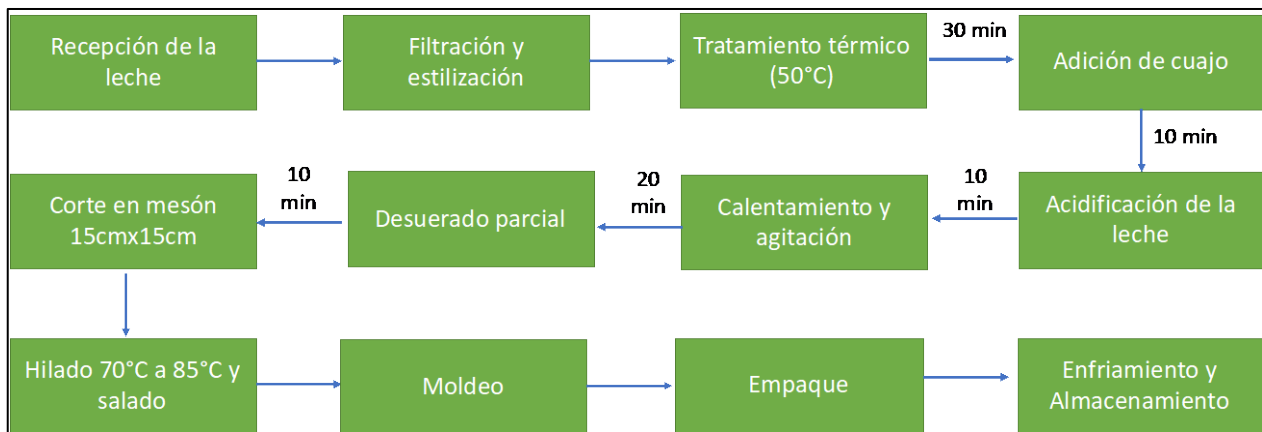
Recepción de la leche

Filtración y estilización

Tratamiento térmico (50°C)

30 min

Adición de cuajo

10 min

Acidificación de la leche

10 min

Calentamiento y agitación

20 min

Desuerado parcial

10 min

Corte en mesón 15cmx15cm

Hilado 70°C a 85°C y salado

Moldeo

Empaque

Enfriamiento y Almacenamiento